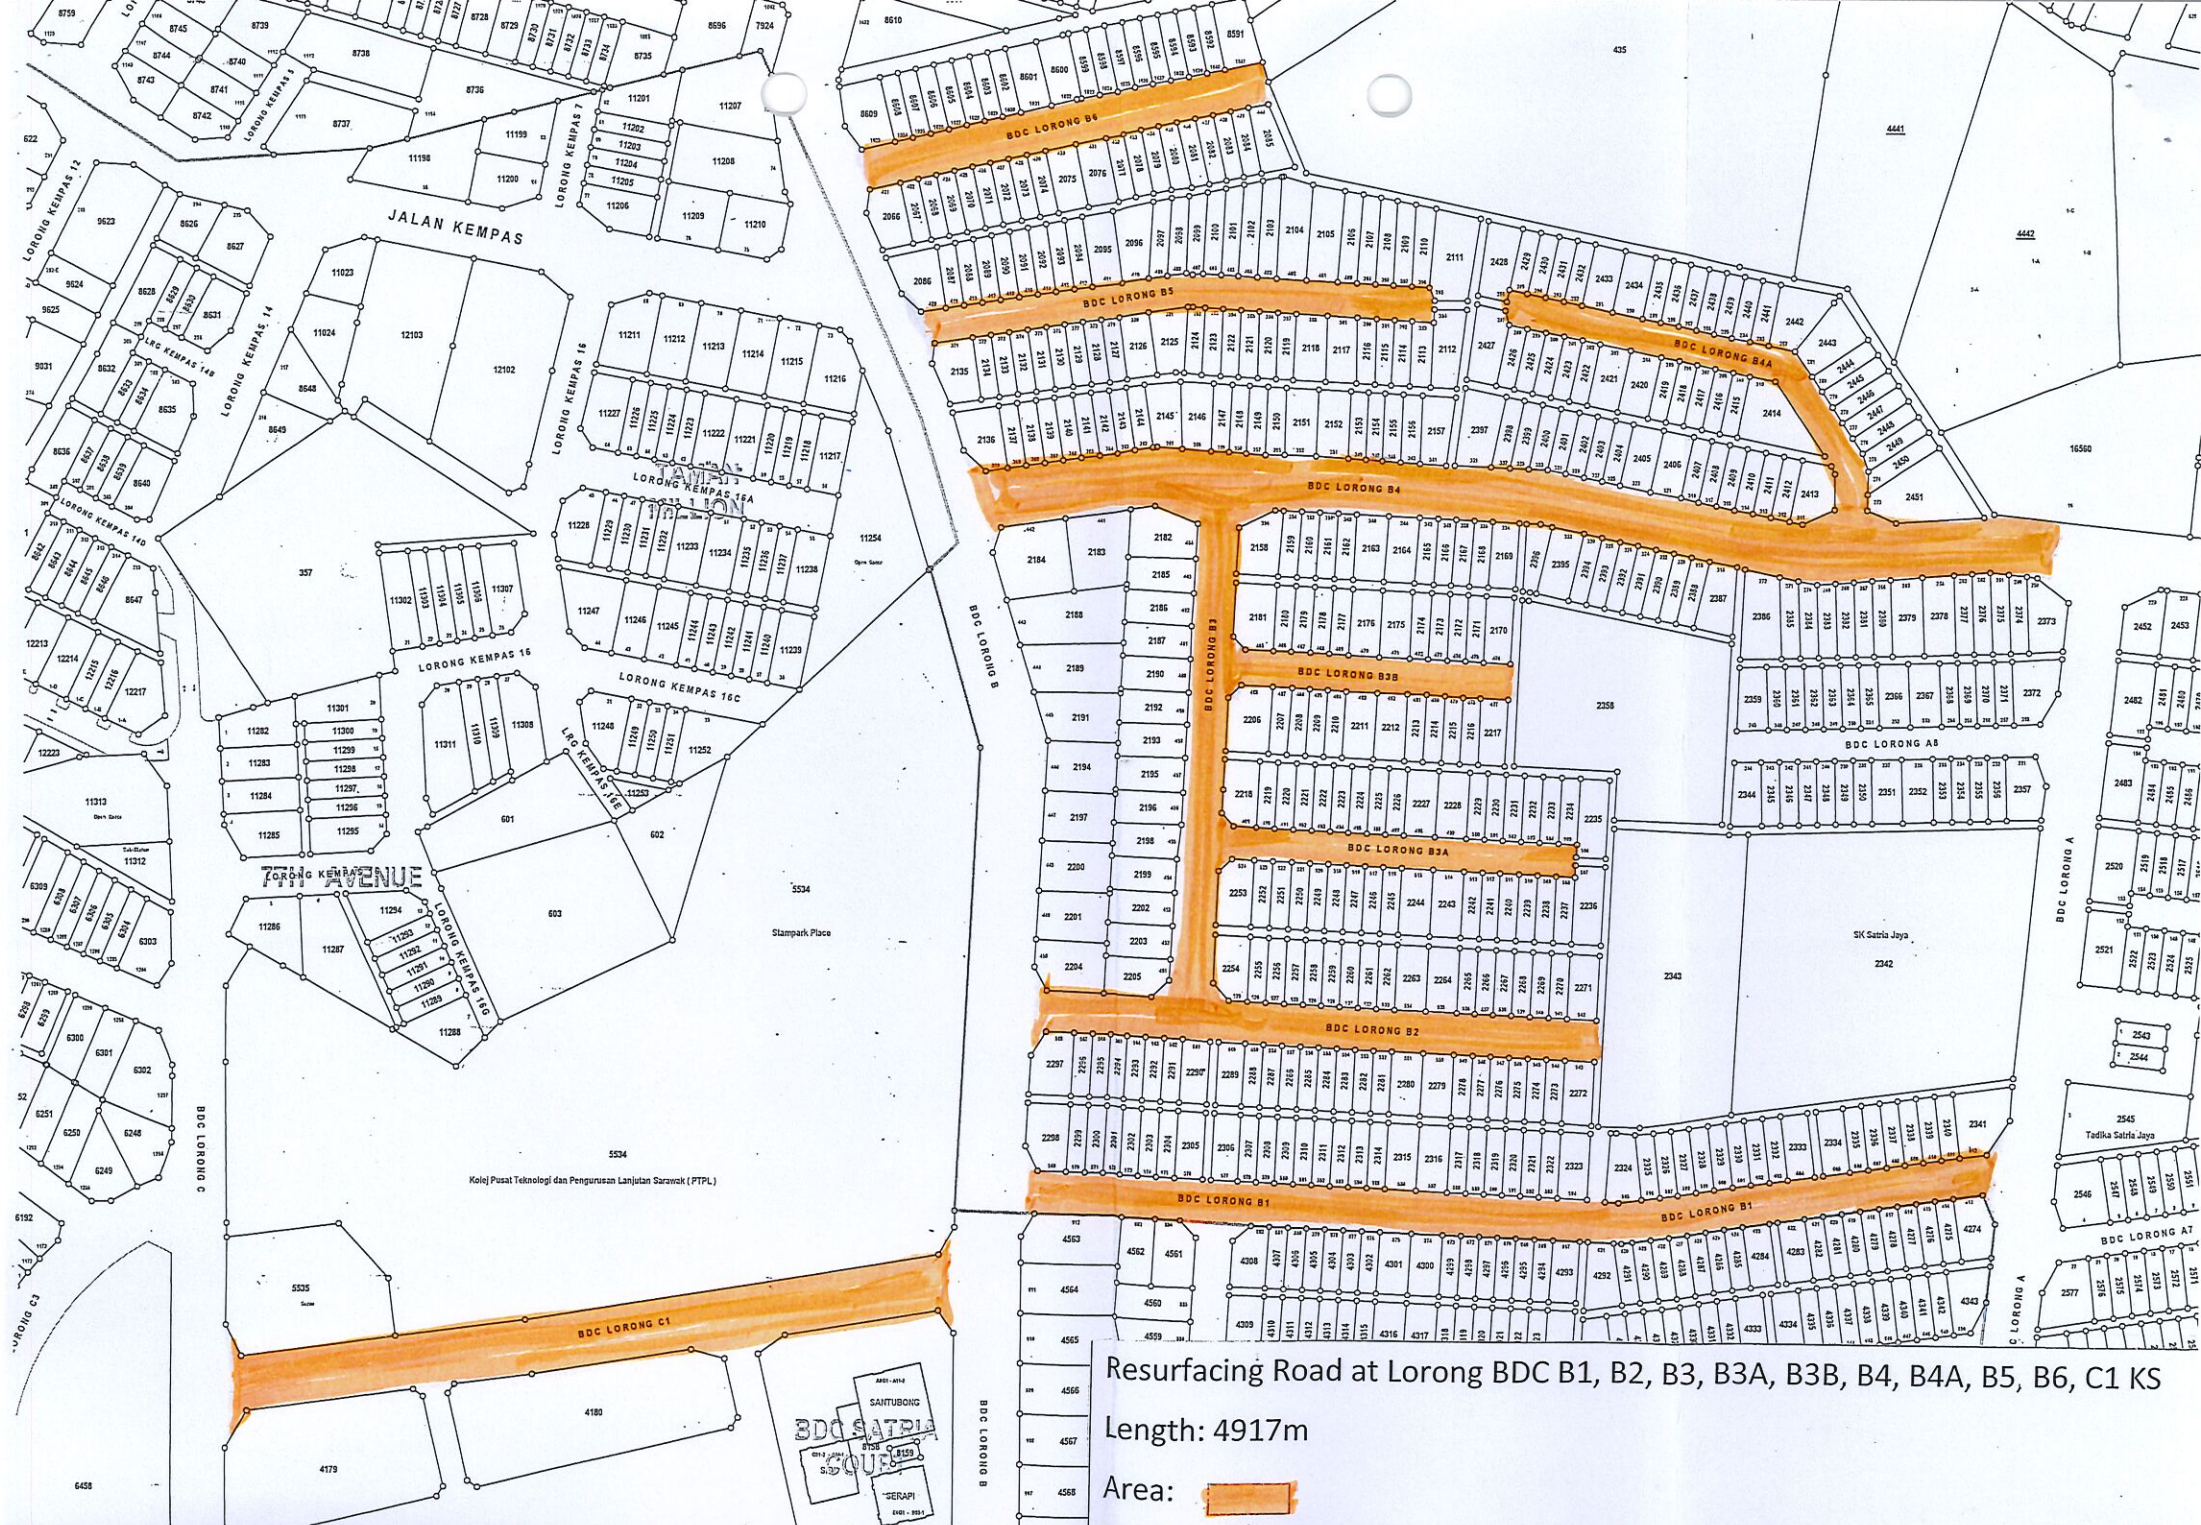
JALAN KEMPAS

LORONG KEMPAS 12

LORONG KEMPAS 14

LORONG KEMPAS 16

LORONG KEMPAS 16A

LORONG KEMPAS 16C

LORONG KEMPAS 16D

LRG KEMPAS 16E

7TH AVENUE

BDC LORONG B6

BDC LORONG B5

BDC LORONG B4A

BDC LORONG B4

BDC LORONG B3

BDC LORONG B3B

BDC LORONG B3A

BDC LORONG B2

BDC LORONG B1

BDC LORONG B

BDC LORONG A8

BDC LORONG A7

BDC LORONG A

BDC LORONG C

BDC LORONG C1

Kolej Pusat Teknologi dan Pengurusan Lanjutan Sarawak (PTPL)

Stampark Place

SK Satria Jaya

Tadika Satria Jaya

BDC SATRIA COURT

SANTUBONG

SERAPI

Resurfacing Road at Lorong BDC B1, B2, B3, B3A, B3B, B4, B4A, B5, B6, C1 KS

Length: 4917m

Area: